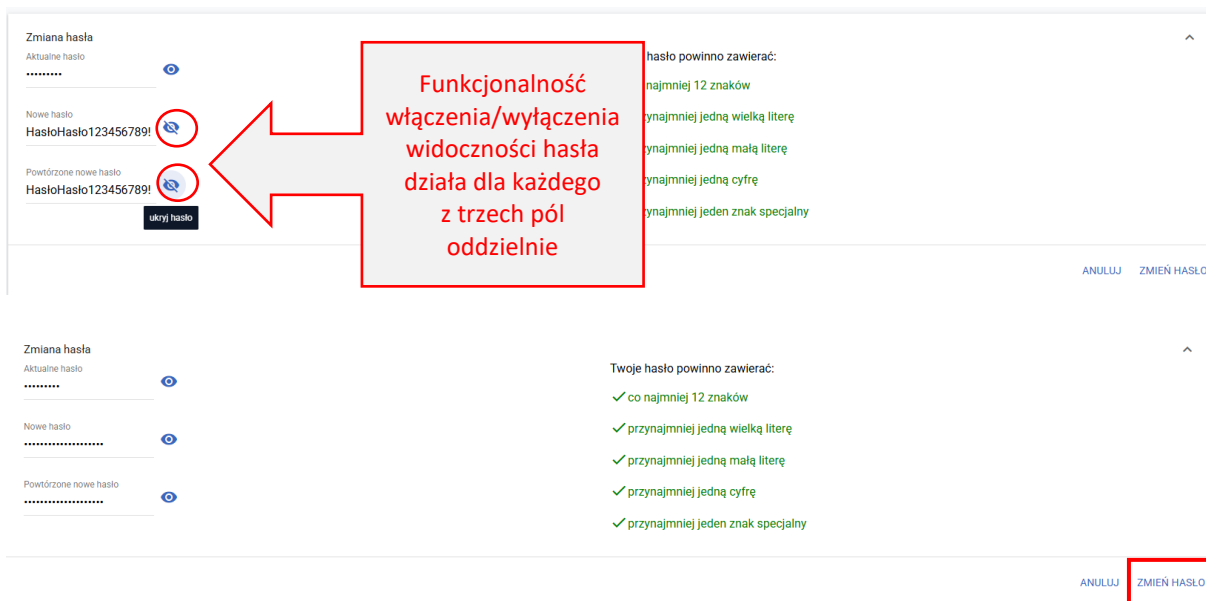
Zmiana hasła
Aktualne hasło
•••••••••

Nowe hasło
HasłoHasło123456789!

Powtórzone nowe hasło
HasłoHasło123456789!

ukryj hasło

Funkcjonalność włączenia/wyłączenia widoczności hasła działa dla każdego z trzech pól oddzielnie

hasło powinno zawierać:
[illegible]najmniej 12 znaków
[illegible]zynajmniej jedną wielką literę
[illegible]zynajmniej jedną małą literę
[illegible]zynajmniej jedną cyfrę
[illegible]zynajmniej jeden znak specjalny

ANULUJ ZMIEŃ HASŁO

Zmiana hasła
Aktualne hasło
•••••••••

Nowe hasło
••••••••••••••••••••

Powtórzone nowe hasło
••••••••••••••••••••

Twoje hasło powinno zawierać:
✓ co najmniej 12 znaków
✓ przynajmniej jedną wielką literę
✓ przynajmniej jedną małą literę
✓ przynajmniej jedną cyfrę
✓ przynajmniej jeden znak specjalny

ANULUJ ZMIEŃ HASŁO